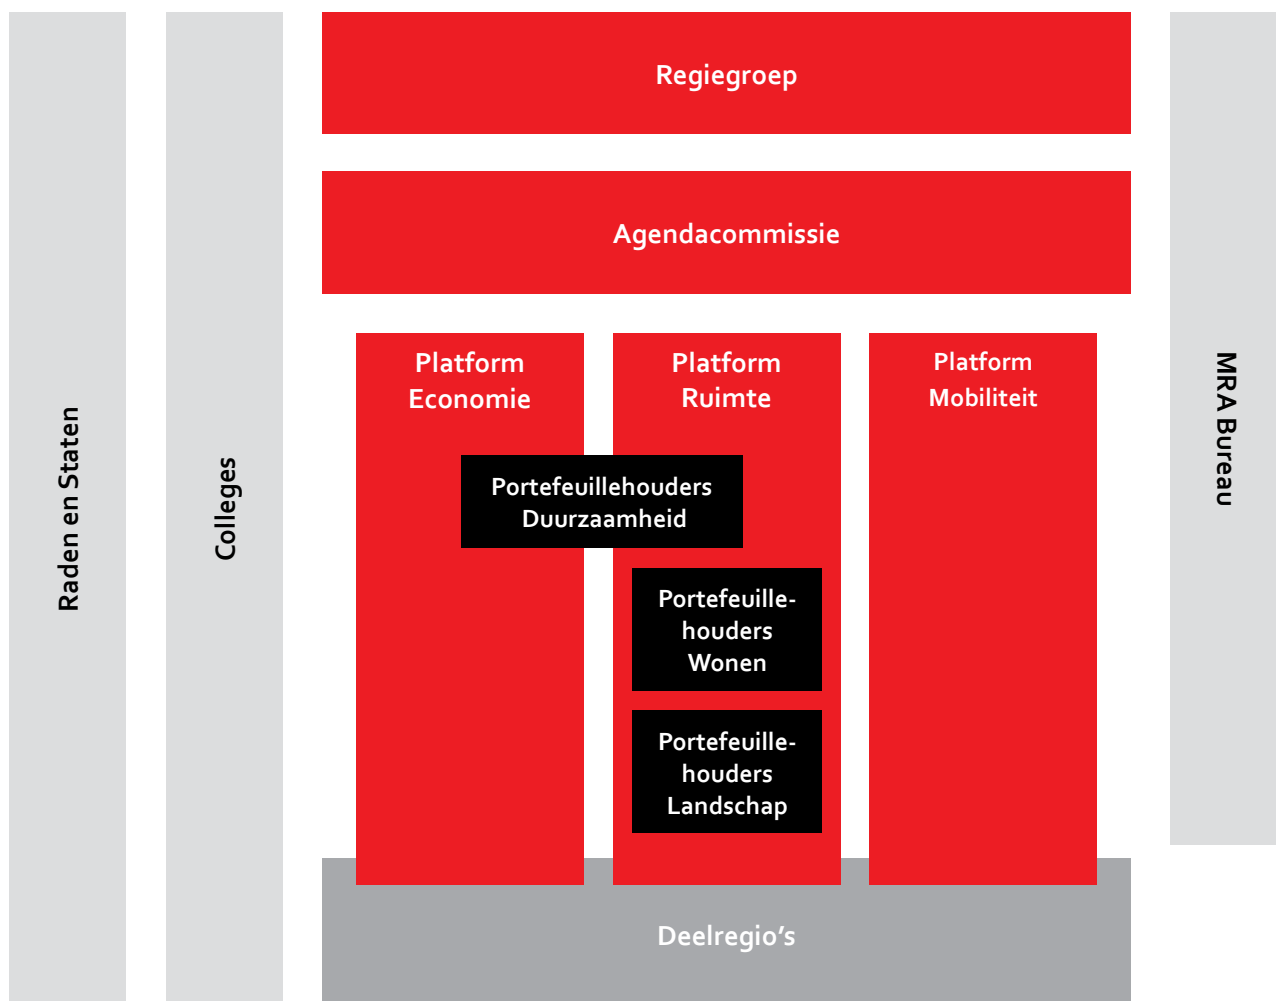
Raden en Staten

Colleges

Regiegroep

Agendacommissie

Platform Economie

Platform Ruimte

Platform Mobiliteit

Portefeuillehouders Duurzaamheid

Portefeuillehouders Wonen

Portefeuillehouders Landschap

Deelregio's

MRA Bureau